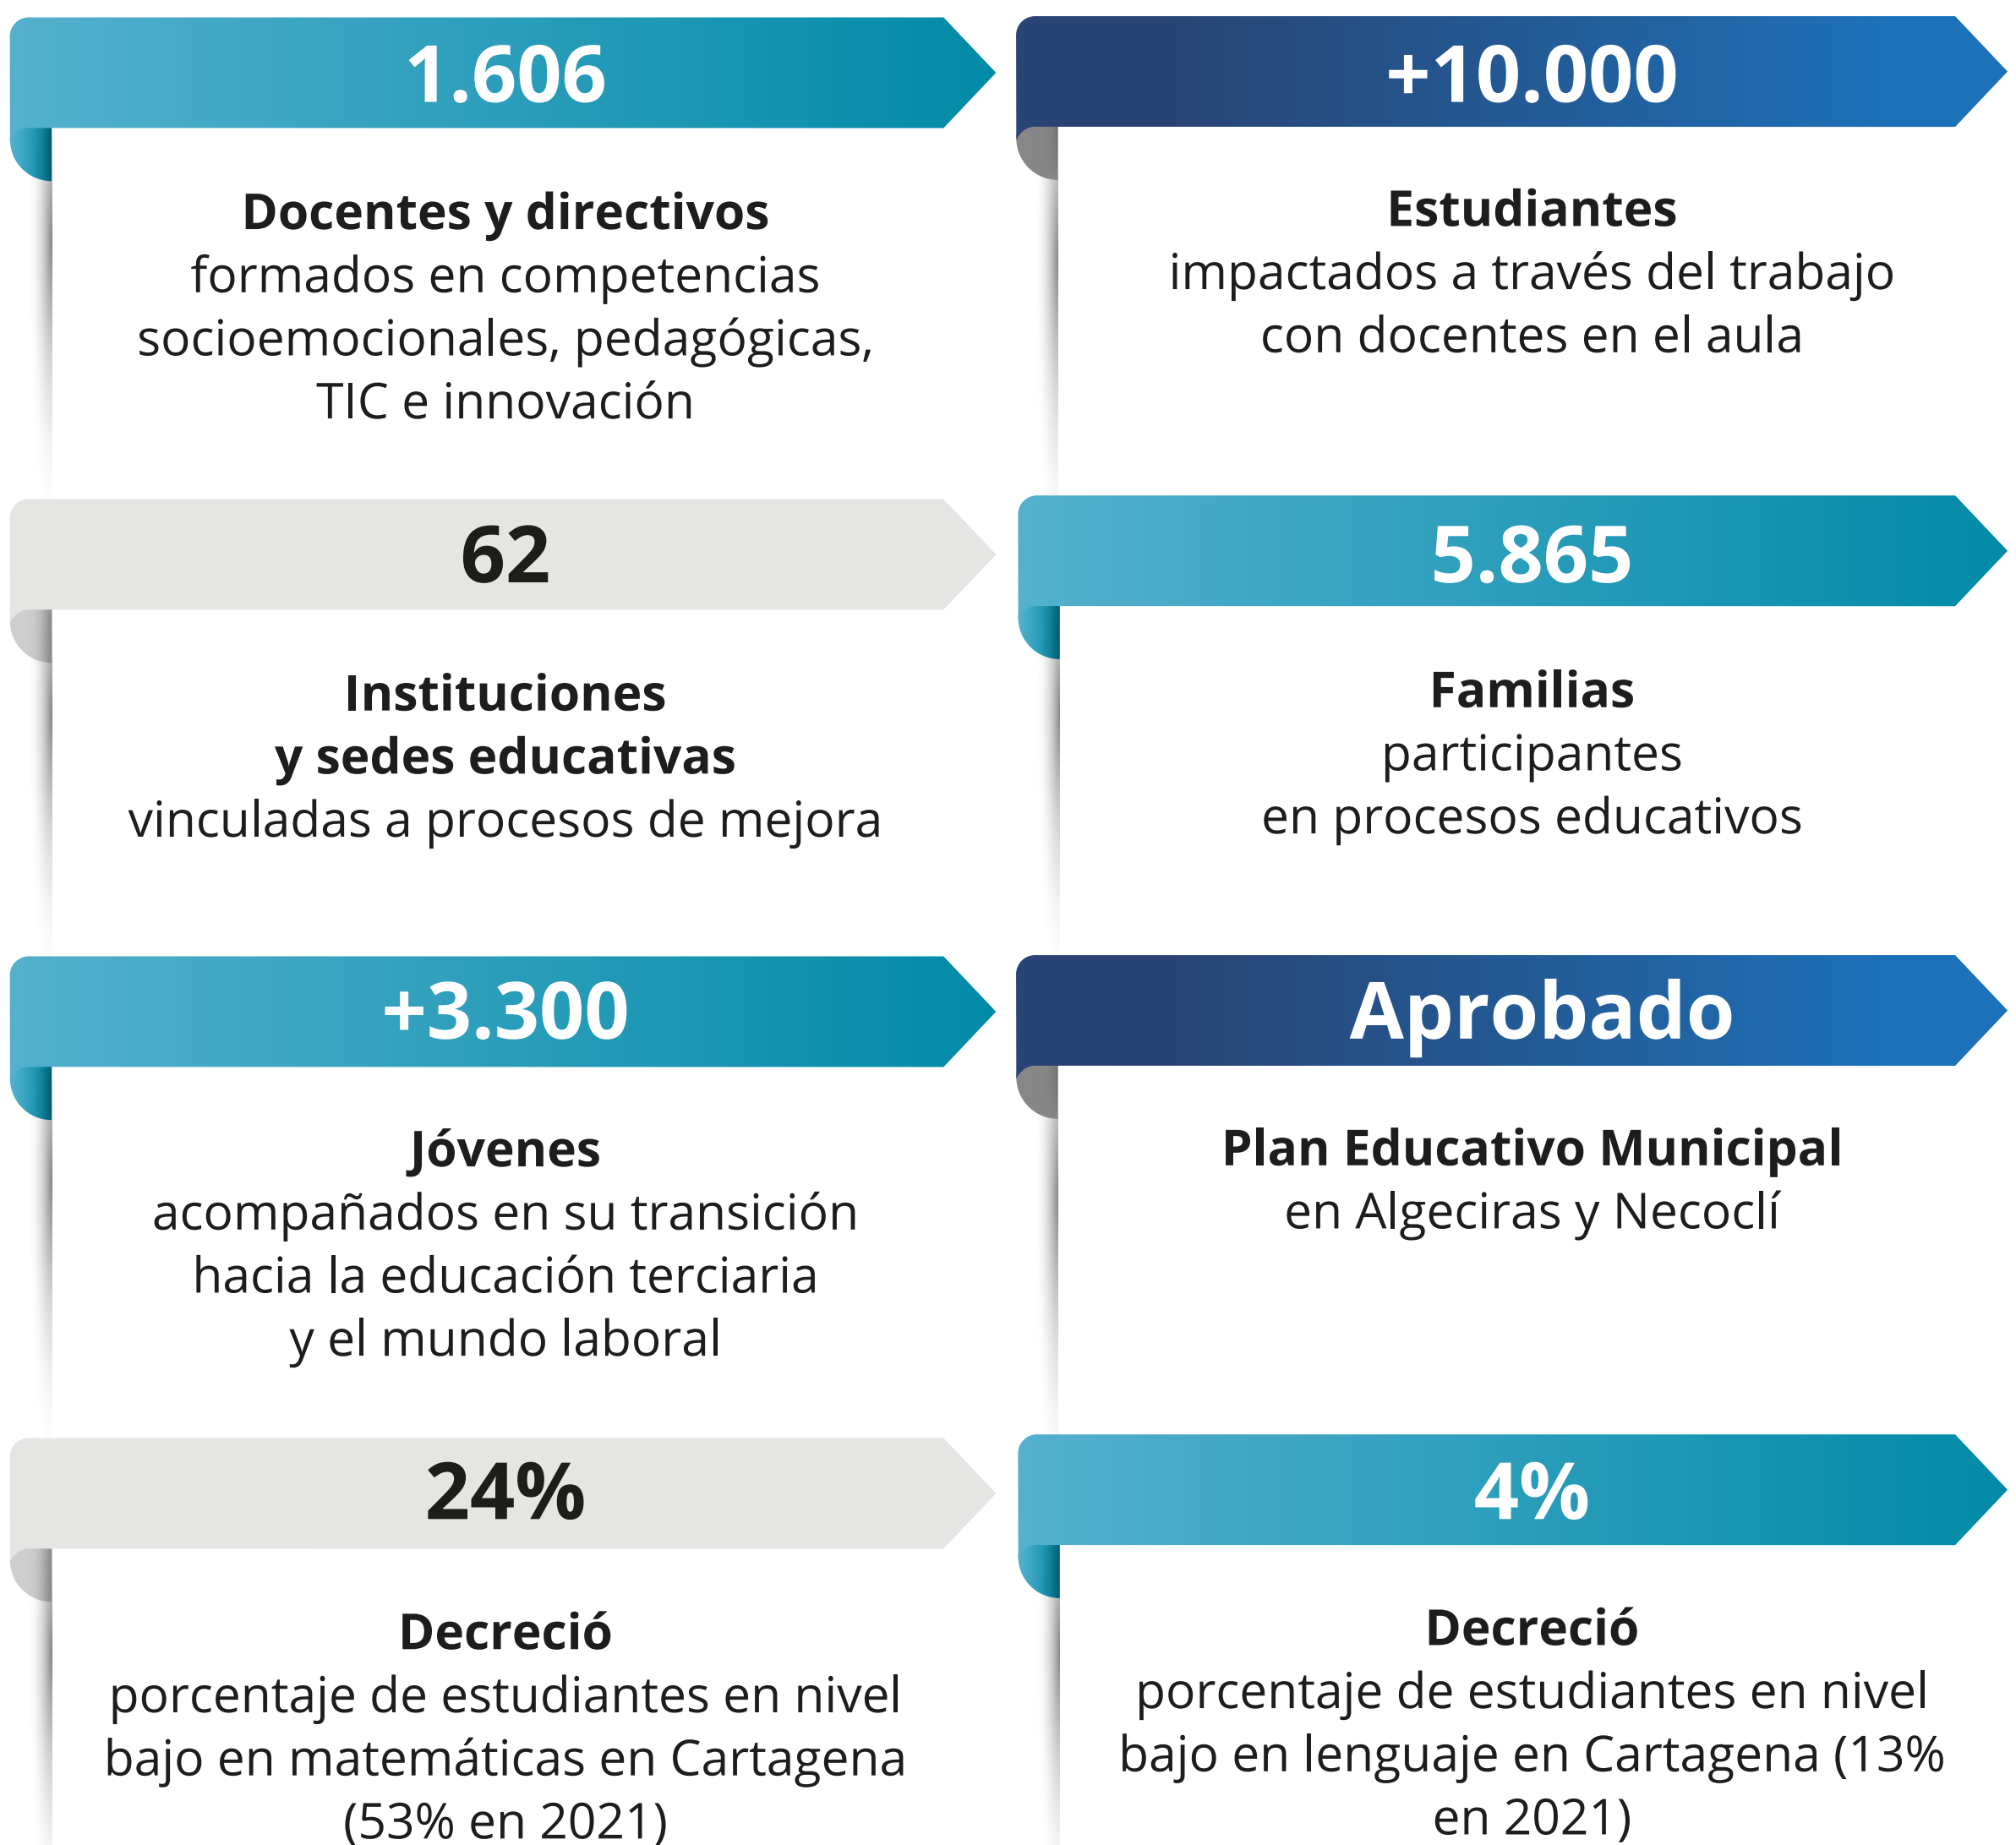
1.606

Docentes y directivos formados en competencias socioemocionales, pedagógicas, TIC e innovación

+10.000

Estudiantes impactados a través del trabajo con docentes en el aula

62

Instituciones y sedes educativas vinculadas a procesos de mejora

5.865

Familias participantes en procesos educativos

+3.300

Jóvenes acompañados en su transición hacia la educación terciaria y el mundo laboral

Aprobado

Plan Educativo Municipal en Algeciras y Necoclí

24%

Decreció porcentaje de estudiantes en nivel bajo en matemáticas en Cartagena (53% en 2021)

4%

Decreció porcentaje de estudiantes en nivel bajo en lenguaje en Cartagena (13% en 2021)